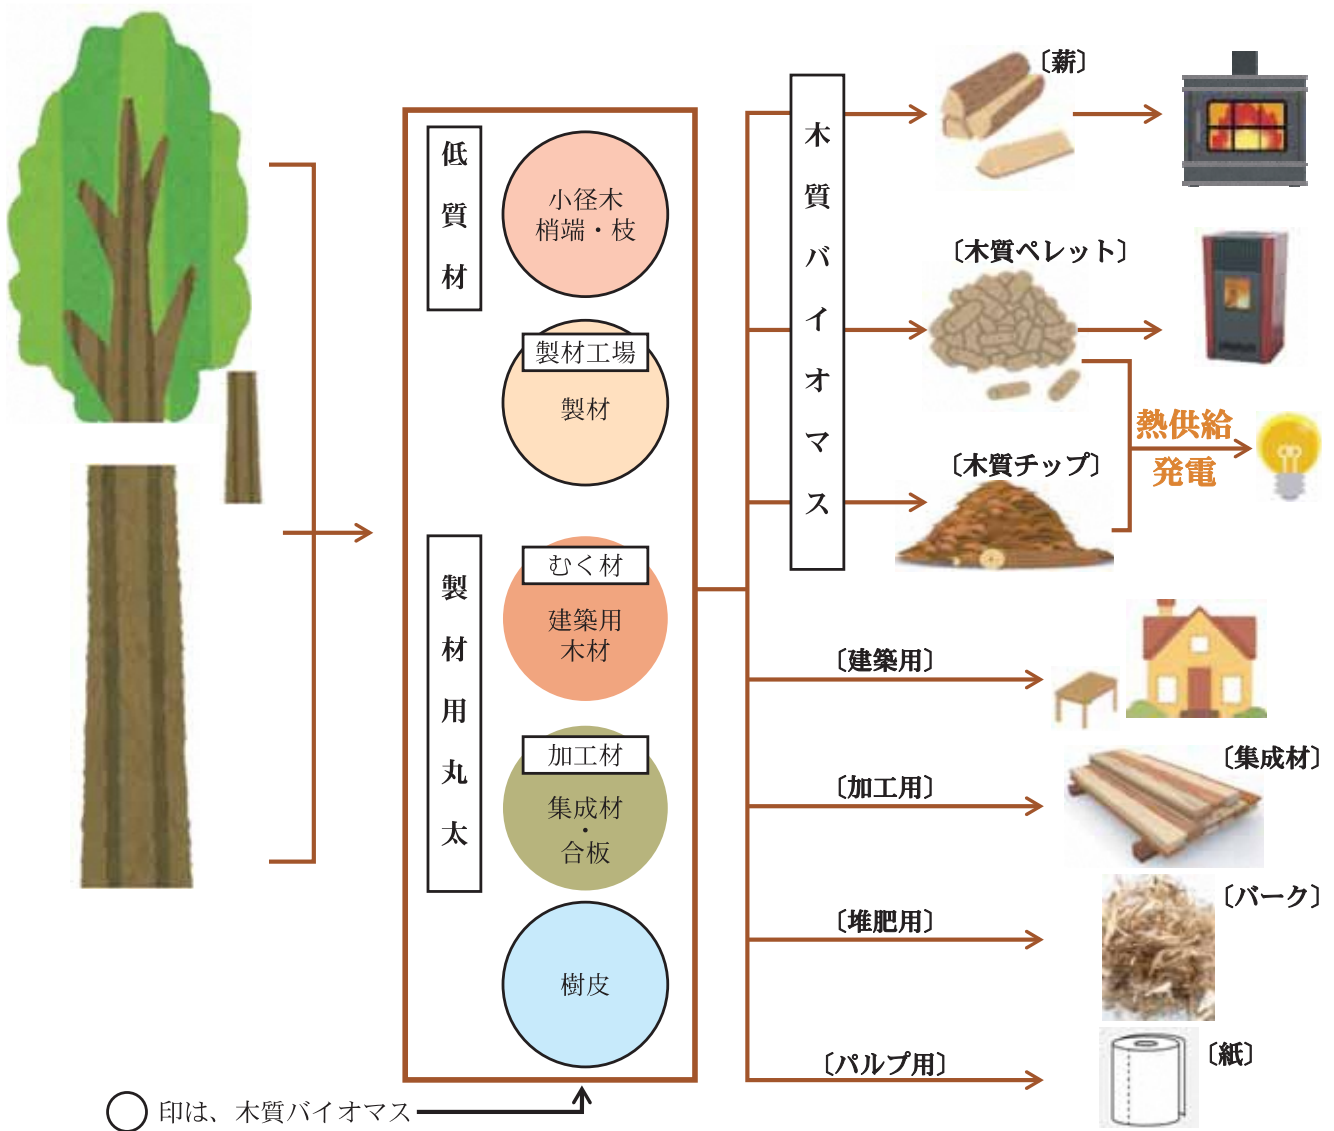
低質材

小径木
梢端・枝

製材工場
製材

製材用丸太

むく材
建築用
木材

加工材
集成材
・
合板

樹皮

木質バイオマス

〔薪〕

〔木質ペレット〕

熱供給
発電

〔木質チップ〕

〔建築用〕

〔加工用〕

〔集成材〕

〔堆肥用〕

〔バーク〕

〔パルプ用〕

〔紙〕

◯ 印は、木質バイオマス